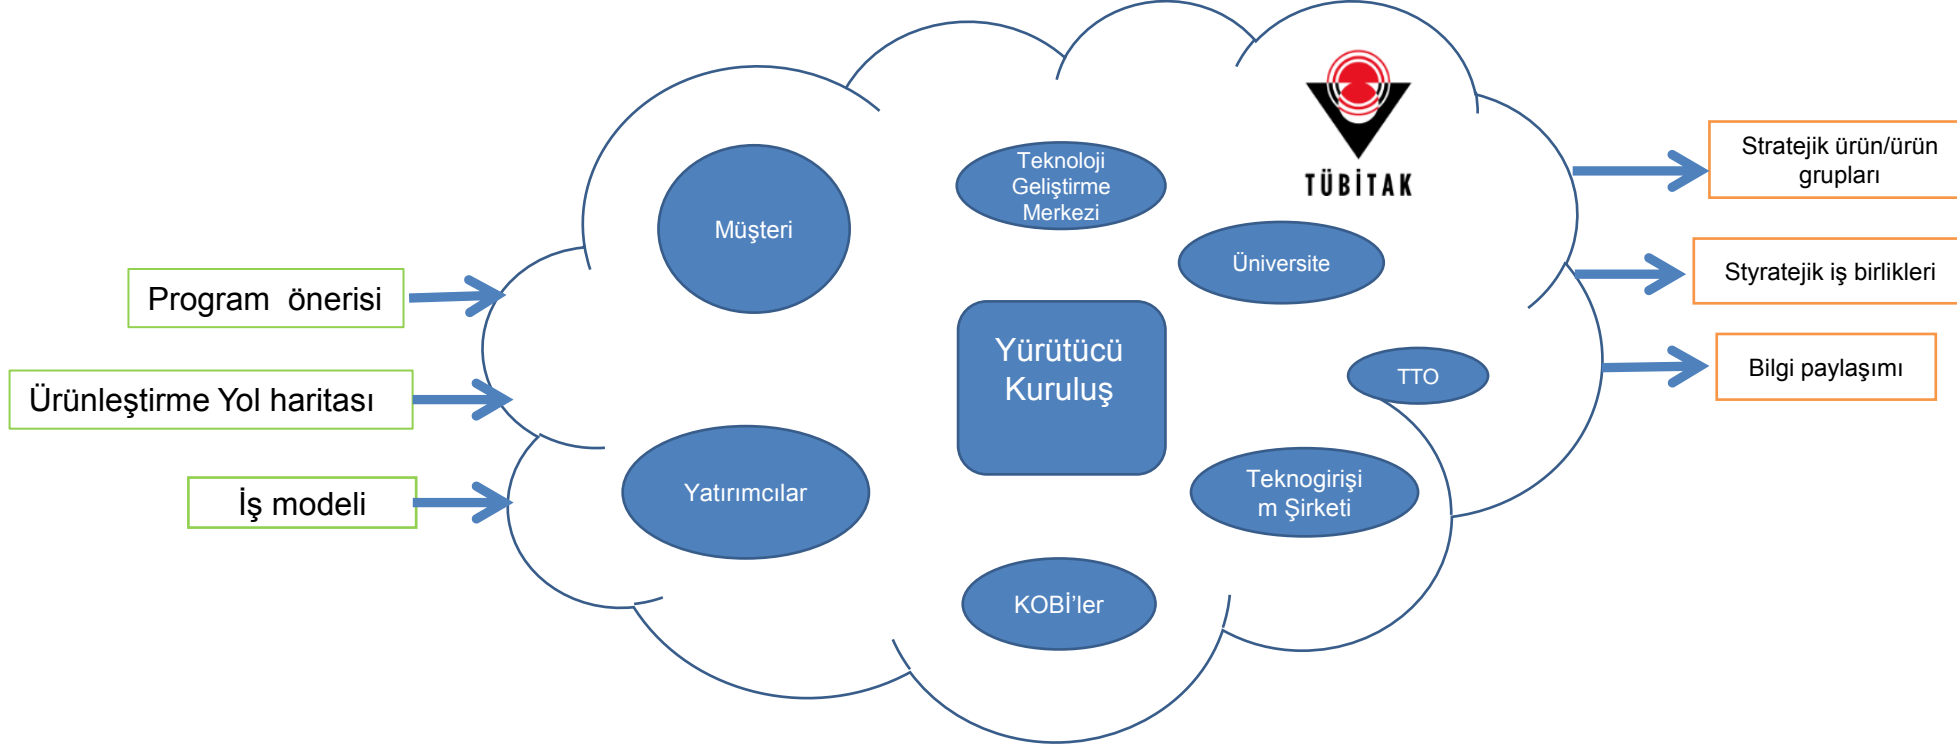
Program önerisi

Ürünleştirme Yol haritası

İş modeli

Müşteri

Teknoloji Geliştirme Merkezi

TÜBİTAK

Üniversite

Yürütücü Kuruluş

TTO

Yatırımcılar

Teknogirişim Şirketi

KOBİ'ler

Stratejik ürün/ürün grupları

Styratejik iş birlikleri

Bilgi paylaşımı